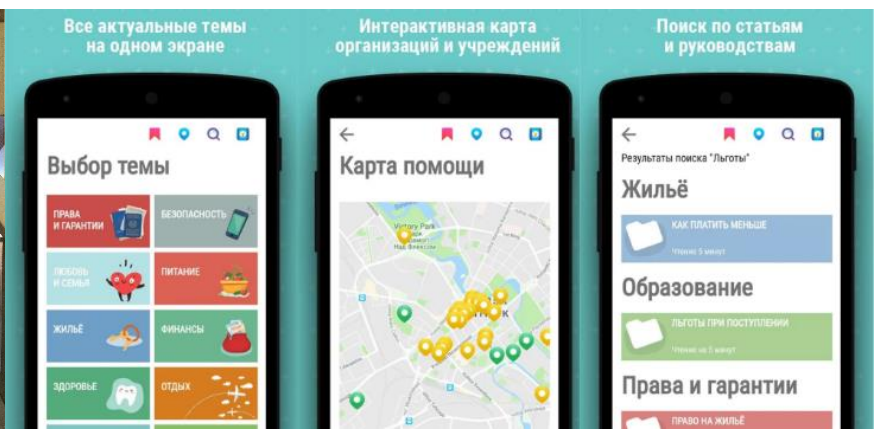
Все актуальные темы на одном экране

Выбор темы

ПРАВА И ГАРАНТИИ

БЕЗОПАСНОСТЬ

ЛЮБОВЬ И СЕМЬЯ

ПИТАНИЕ

ЖИЛЬЁ

ФИНАНСЫ

ЗДОРОВЬЕ

ОТДЫХ

Интерактивная карта организаций и учреждений

Карта помощи

Victory Park

Поиск по статьям и руководствам

Результаты поиска "Льготы"

Жильё

КАК ПЛАТИТЬ МЕНЬШЕ

Чтение 5 минут

Образование

ЛЬГОТЫ ПРИ ПОСТУПЛЕНИИ

Чтение на 2 минут

Права и гарантии

ПРАВО НА ЖИЛЬЁ